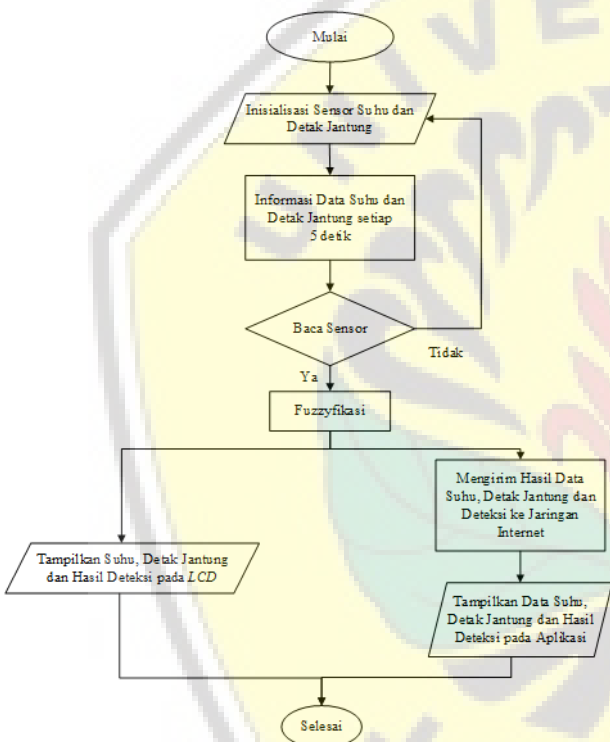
Mulai

Inisialisasi Sensor Suhu dan Detak Jantung

Informasi Data Suhu dan Detak Jantung setiap 5 detik

Baca Sensor

Tidak

Ya

Fuzzyfikasi

Mengirim Hasil Data Suhu, Detak Jantung dan Deteksi ke Jaringan Internet

Tampilkan Suhu, Detak Jantung dan Hasil Deteksi pada LCD

Tampilkan Data Suhu, Detak Jantung dan Hasil Deteksi pada Aplikasi

Selesai